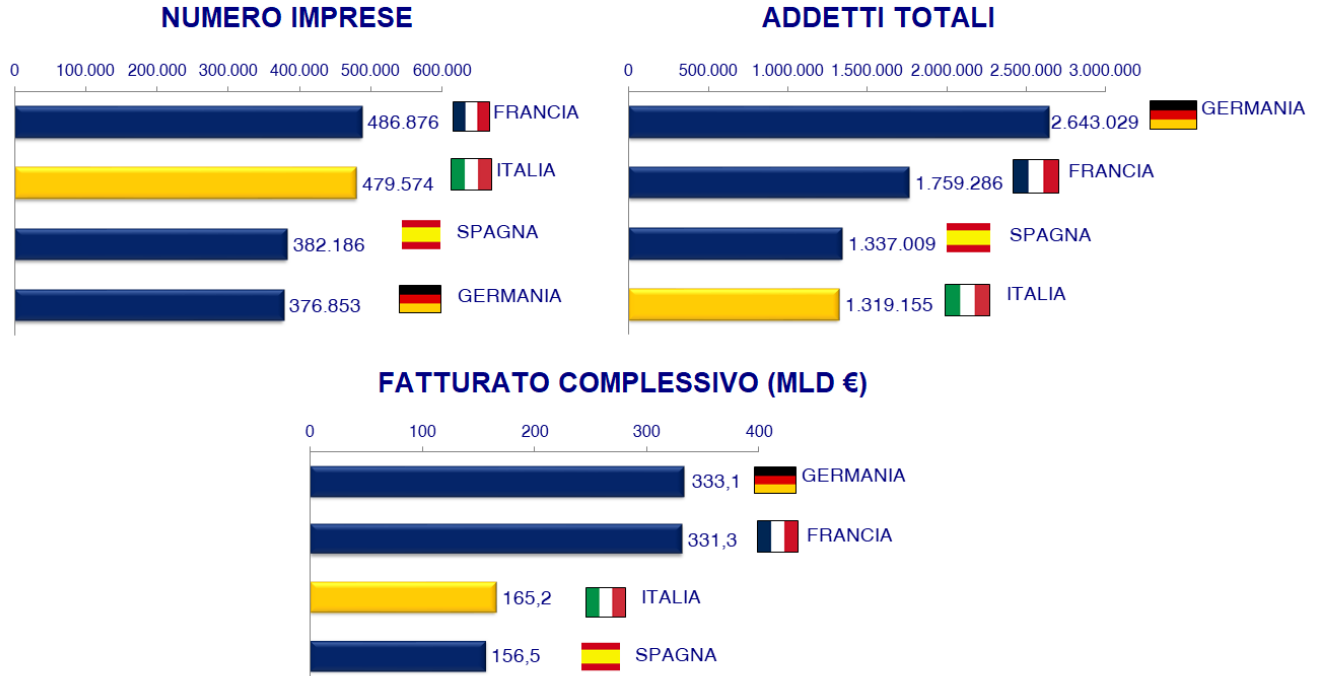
NUMERO IMPRESE

0 100.000 200.000 300.000 400.000 500.000 600.000

486.876 FRANCIA
479.574 ITALIA
382.186 SPAGNA
376.853 GERMANIA

ADDETTI TOTALI

0 500.000 1.000.000 1.500.000 2.000.000 2.500.000 3.000.000

2.643.029 GERMANIA
1.759.286 FRANCIA
1.337.009 SPAGNA
1.319.155 ITALIA

FATTURATO COMPLESSIVO (MLD €)

0 100 200 300 400

333,1 GERMANIA
331,3 FRANCIA
165,2 ITALIA
156,5 SPAGNA